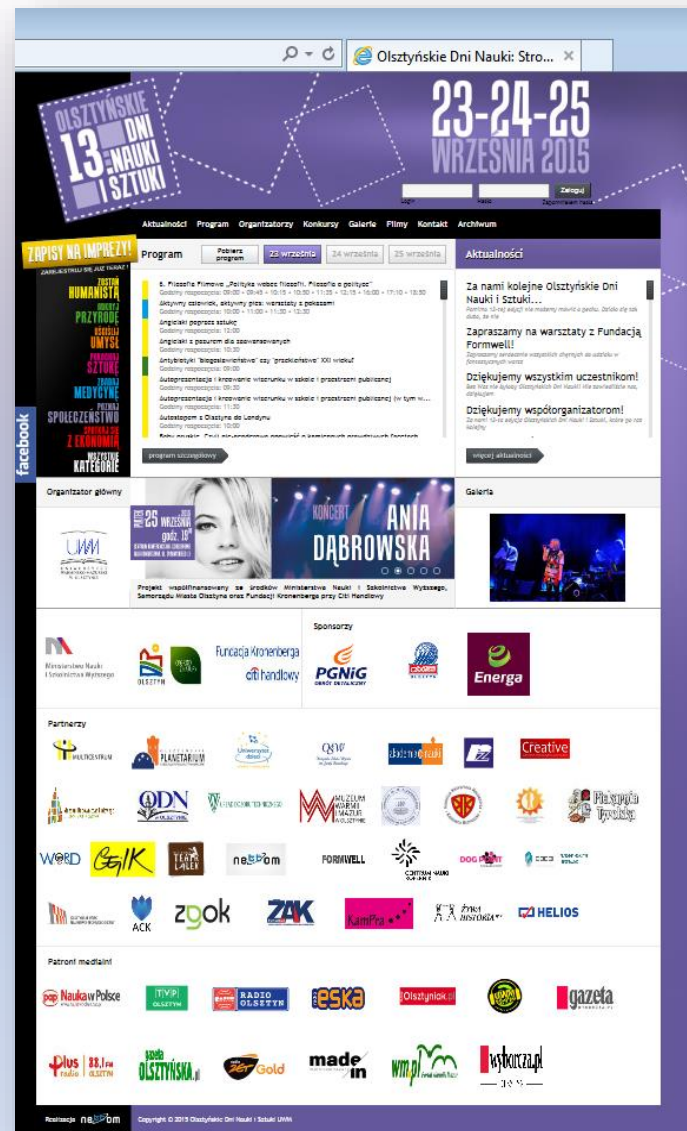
Olsztyńskie Dni Nauki: Stro... ×

OLSZTYŃSKIE 13. DNI NAUKI I SZTUKI

23-24-25 WRZEŚNIA 2015

Login Hasło Zaloguj Zapomniałem hasła

Aktualności Program Organizatorzy Konkursy Galerie Filmy Kontakt Archiwum

ZAPISY NA IMPREZY!
ZAREJESTRUJ SIĘ JUŻ TERAZ!
ZOSTAŃ HUMANISTĄ
ODKRYJ PRZYRODĘ
OŚWIEĆ UMYSŁ
PODZIWIAJ SZTUKĘ
TRENUJ MEDYCYNĘ
POZNAJ SPOŁECZEŃSTWO
SPOTKAJ SIĘ Z EKONOMIĄ
WSZYSTKIE KATEGORIE

facebook

Program Pobierz program 23 września 24 września 25 września

6. Filozofia Filmowo „Polityka wobec filozofii. Filozofia o polityce"
Godziny rozpoczęcia: 09:00 • 09:45 • 10:15 • 10:50 • 11:25 • 12:15 • 16:00 • 17:10 • 18:30
Aktywny człowiek, aktywny pies: warsztaty z pokazami
Godziny rozpoczęcia: 10:00 • 11:00 • 11:30 • 12:30
Angielski poprzez sztukę
Godziny rozpoczęcia: 12:00
Angielski z pazurem dla zaawansowanych
Godziny rozpoczęcia: 10:30
Antybiotyki "błogosławieństwo" czy "przekleństwo" XXI wieku?
Godziny rozpoczęcia: 10:30
Autoprezentacja i kreowanie wizerunku w sztuce i przestrzeni publicznej
Godziny rozpoczęcia: 09:30
Autoprezentacja i kreowanie wizerunku w sztuce i przestrzeni publicznej (w tym w...
Godziny rozpoczęcia: 11:30
Autostopem z Olsztyna do Londynu
Godziny rozpoczęcia: 10:00
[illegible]

program szczegółowy

Aktualności

Za nami kolejne Olsztyńskie Dni Nauki i Sztuki...
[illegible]
Zapraszamy na warsztaty z Fundacją Formwell!
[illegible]
Dziękujemy wszystkim uczestnikom!
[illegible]
Dziękujemy współorganizatorom!
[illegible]

więcej aktualności

Organizator główny

UWM

25 WRZEŚNIA godz. 18
KONCERT ANIA DĄBROWSKA

Projekt współfinansowany ze środków Ministerstwa Nauki i Szkolnictwa Wyższego, Samorządu Miasta Olsztyna oraz Fundacji Kronenberga przy Citi Handlowy

Galeria

Ministerstwo Nauki i Szkolnictwa Wyższego
OLSZTYN
Fundacja Kronenberga citi handlowy

Sponsorzy
PGNiG
Energa

Partnerzy
MULTICENTRUM
PLANETARIUM
Uniwersytet dzieci
dobre miasto
Creative
ODN
MUZEUM WARMII I MAZUR
Fiszpąta Tyrolska
WORD
CSIK
TEATR LALEK
neXbom
FORMWELL
CENTRUM NAUKI KOPERNIK
DOG POINT
ACK
zgok
ZAK
KamPra
HELIOS

Patroni medialni
pap Nauka w Polsce
TVP OLSZTYN
RADIO OLSZTYN
eska
Olsztyniak.pl
gazeta
plus radio
Gazeta Olsztyńska.pl
Zet Gold
made in
wm.pl
wyborcza.pl

Realizacja neXbom   Copyright © 2015 Olsztyńskie Dni Nauki i Sztuki UWM